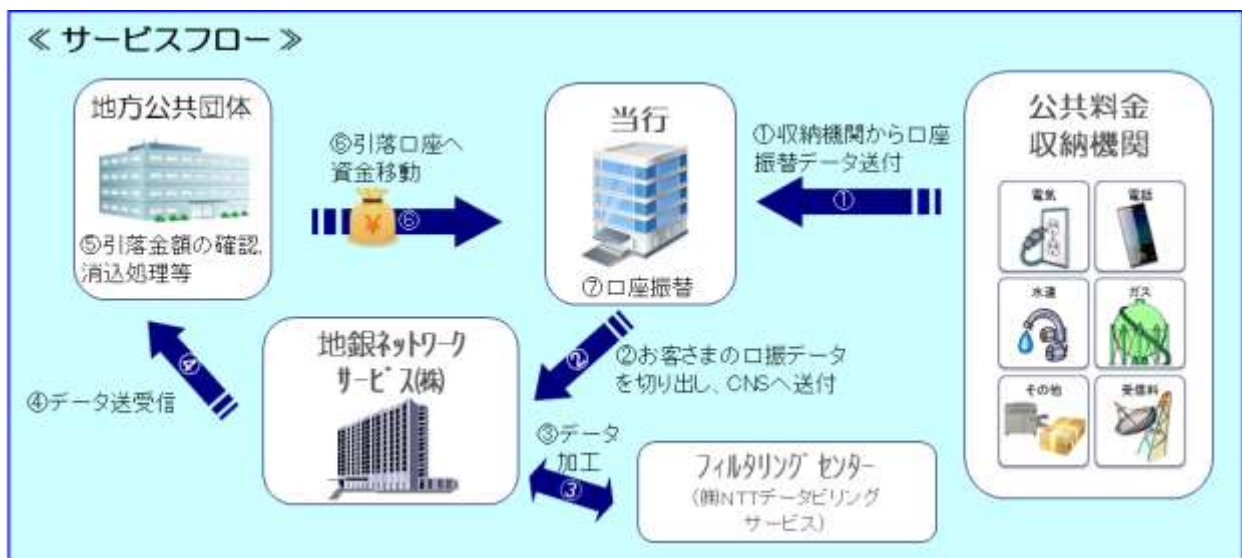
≪ サービスフロー ≫

地方公共団体

⑤引落金額の確認,消込処理等

⑥引落口座へ資金移動

⑥

当行

⑦口座振替

①収納機関から口座振替データ送付

①

公共料金収納機関

電気

電話

水道

ガス

その他

受信料

④

④データ送受信

地銀ネットワークサービス(株)

②

②お客さまの口振データを切り出し、CNSへ送付

③データ加工

③

フィルタリングセンター

(株)NTTデータビリングサービス)